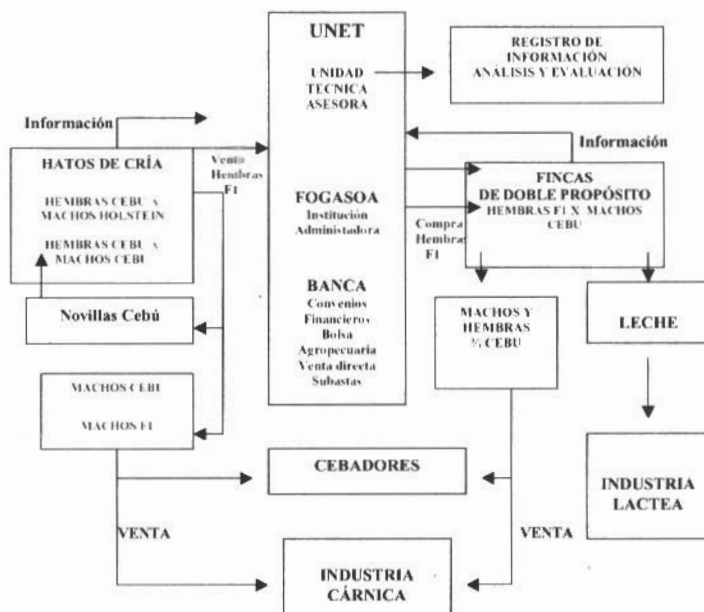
UNET

UNIDAD TECNICA ASESORA

REGISTRO DE INFORMACIÓN ANÁLISIS Y EVALUACIÓN

Información

HATOS DE CRÍA

HEMBRAS CEBU x MACHOS HOLSTEIN

HEMBRAS CEBU x MACHOS CEBU

Venta Hembras F1

Información

FOGASOA
Institución Administadora

FINCAS DE DOBLE PROPÓSITO
HEMBRAS F1 X MACHOS CEBU

Compra Hembras F1

BANCA
Convenios Financieros
Bolsa Agropecuaria
Venta directa
Subastas

Novillas Cebú

MACHOS Y HEMBRAS ¾ CEBU

LECHE

MACHOS CEBU

MACHOS F1

CEBADORES

INDUSTRIA LACTEA

VENTA

VENTA

INDUSTRIA CÁRNICA